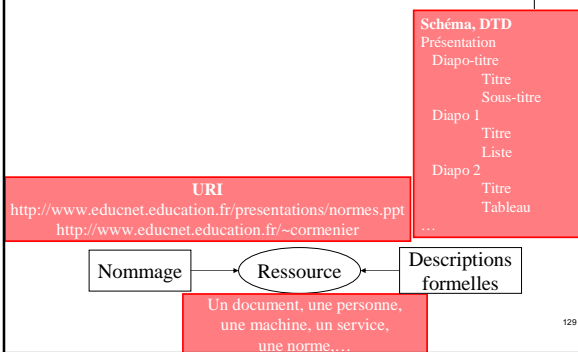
Schéma, DTD
Présentation
Diapo-titre
Titre
Sous-titre
Diapo 1
Titre
Liste
Diapo 2
Titre
Tableau
…

URI
http://www.educnet.education.fr/presentations/normes.ppt
http://www.educnet.education.fr/~cormenier

Nommage

Ressource

Descriptions formelles

Un document, une personne, une machine, un service, une norme,…

129